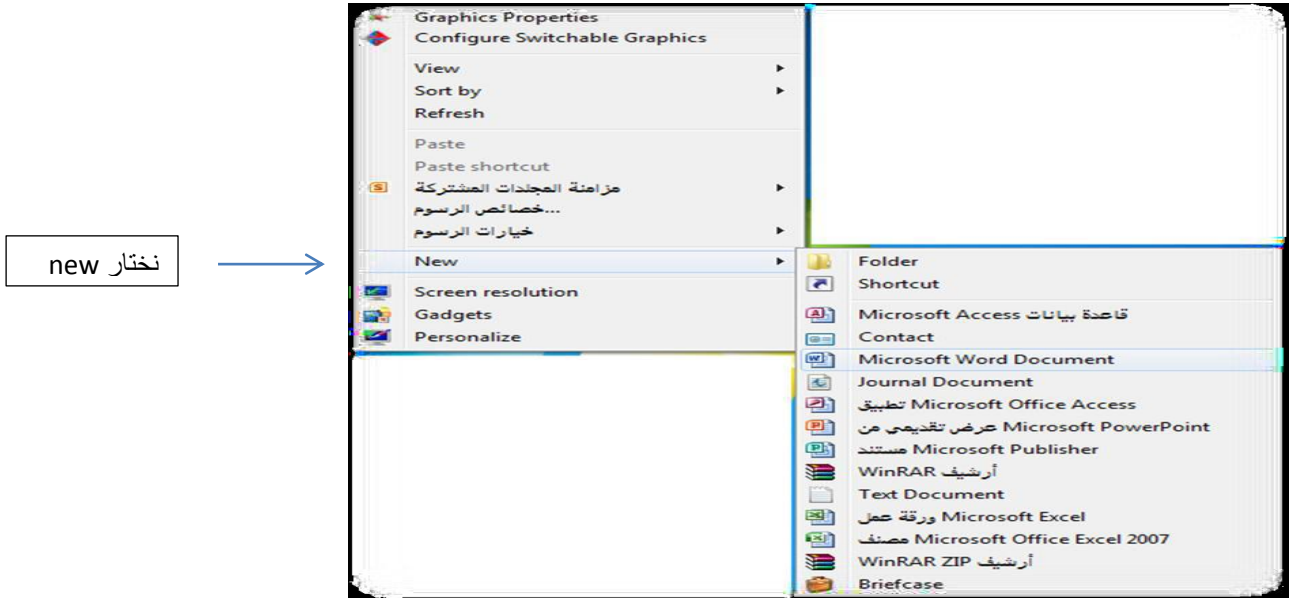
نختار new

Graphics Properties
Configure Switchable Graphics
View
Sort by
Refresh
Paste
Paste shortcut
مزامنة المجلدات المشتركة
...خصائص الرسوم
خيارات الرسوم
New
Screen resolution
Gadgets
Personalize

Folder
Shortcut
Microsoft Access قاعدة بيانات
Contact
Microsoft Word Document
Journal Document
Microsoft Office Access تطبيق
Microsoft PowerPoint عرض تقديمي من
Microsoft Publisher مستند
WinRAR أرشيف
Text Document
Microsoft Excel ورقة عمل
Microsoft Office Excel 2007 مصنف
WinRAR ZIP أرشيف
Briefcase